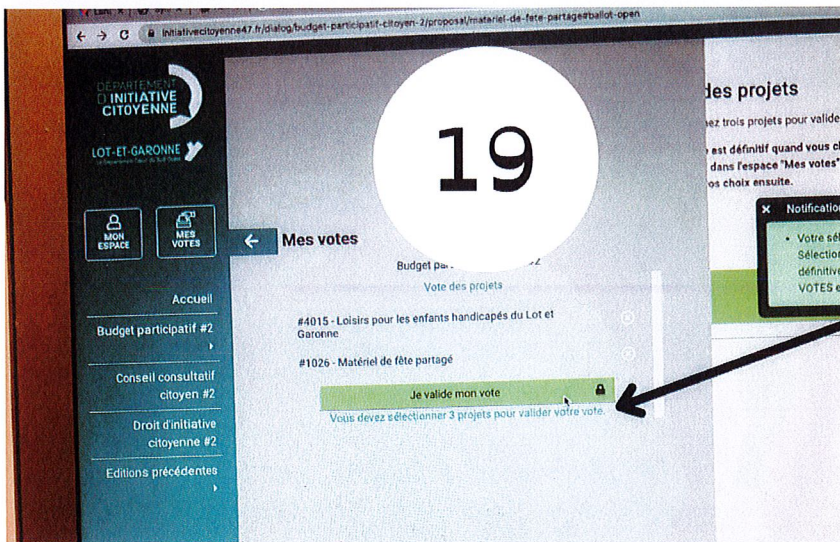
initiativecitoyenne47.fr/dialog/budget-participatif-citoyen-2/proposal/materiel-de-fete-partage#ballot-open

DÉPARTEMENT D'INITIATIVE CITOYENNE

LOT-ET-GARONNE

MON ESPACE

MES VOTES

19

Mes votes

Budget par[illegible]2

Vote des projets

#4015 - Loisirs pour les enfants handicapés du Lot et Garonne

#1026 - Matériel de fête partagé

Je valide mon vote

Vous devez sélectionner 3 projets pour valider votre vote.

Accueil

Budget participatif #2

Conseil consultatif citoyen #2

Droit d'initiative citoyenne #2

Editions précédentes

des projets

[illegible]ez trois projets pour valide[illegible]

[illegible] est définitif quand vous c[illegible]

dans l'espace "Mes votes"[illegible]

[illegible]os choix ensuite.

Notificatio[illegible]

Votre sél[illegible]

Sélection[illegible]

définitive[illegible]

VOTES e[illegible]